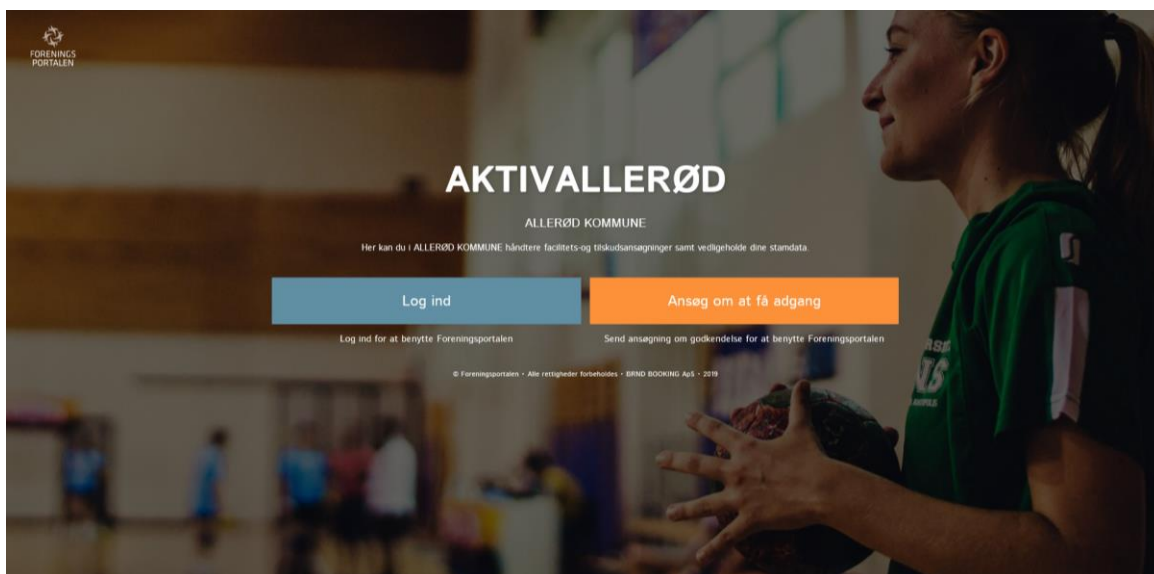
FORENINGS PORTALEN

AKTIVALLERØD

ALLERØD KOMMUNE

Her kan du i ALLERØD KOMMUNE håndtere facilitets-og tilskudsansøgninger samt vedligeholde dine stamdata.

Log ind

Log ind for at benytte Foreningsportalen

Ansøg om at få adgang

Send ansøgning om godkendelse for at benytte Foreningsportalen

© Foreningsportalen • Alle rettigheder forbeholdes • BRND BOOKING ApS • 2019